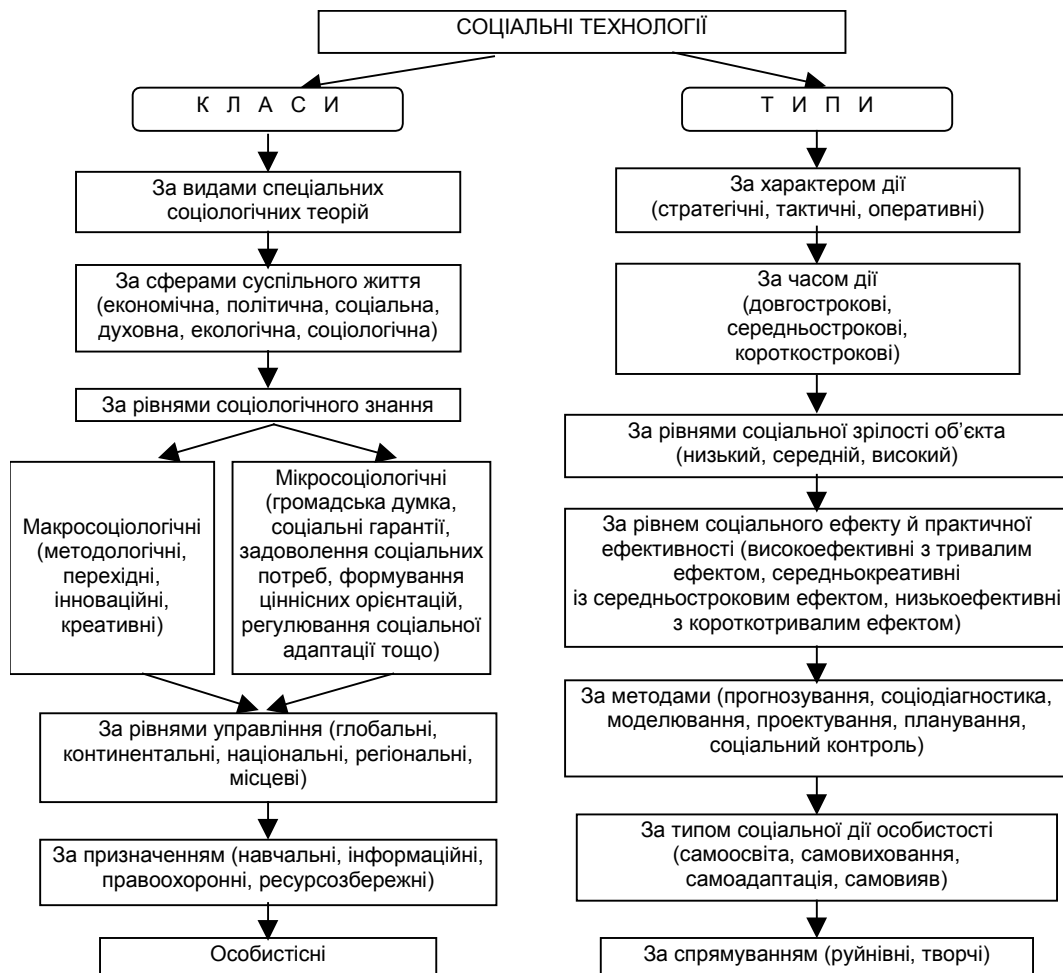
СОЦІАЛЬНІ ТЕХНОЛОГІЇ

К Л А С И

За видами спеціальних соціологічних теорій

За сферами суспільного життя (економічна, політична, соціальна, духовна, екологічна, соціологічна)

За рівнями соціологічного знання

Макросоціологічні (методологічні, перехідні, інноваційні, креативні)

Мікросоціологічні (громадська думка, соціальні гарантії, задоволення соціальних потреб, формування ціннісних орієнтацій, регулювання соціальної адаптації тощо)

За рівнями управління (глобальні, континентальні, національні, регіональні, місцеві)

За призначенням (навчальні, інформаційні, правоохоронні, ресурсозбережні)

Особистісні

Т И П И

За характером дії (стратегічні, тактичні, оперативні)

За часом дії (довгострокові, середньострокові, короткострокові)

За рівнями соціальної зрілості об'єкта (низький, середній, високий)

За рівнем соціального ефекту й практичної ефективності (високоефективні з тривалим ефектом, середньокреативні із середньостроковим ефектом, низькоефективні з короткотривалим ефектом)

За методами (прогнозування, соціодіагностика, моделювання, проектування, планування, соціальний контроль)

За типом соціальної дії особистості (самоосвіта, самовиховання, самоадаптація, самовияв)

За спрямуванням (руйнівні, творчі)